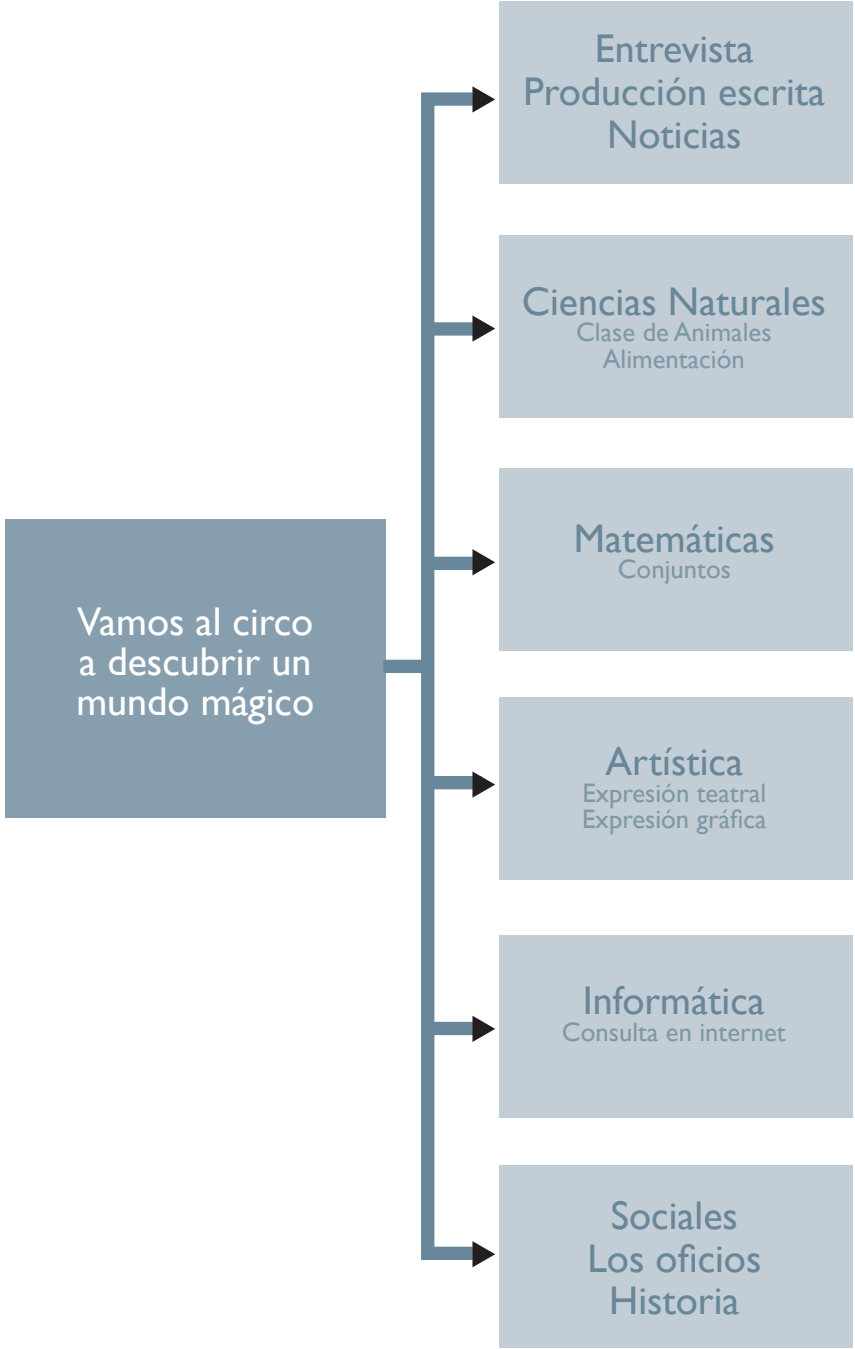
Vamos al circo a descubrir un mundo mágico

Entrevista
Producción escrita
Noticias

Ciencias Naturales
Clase de Animales
Alimentación

Matemáticas
Conjuntos

Artística
Expresión teatral
Expresión gráfica

Informática
Consulta en internet

Sociales
Los oficios
Historia